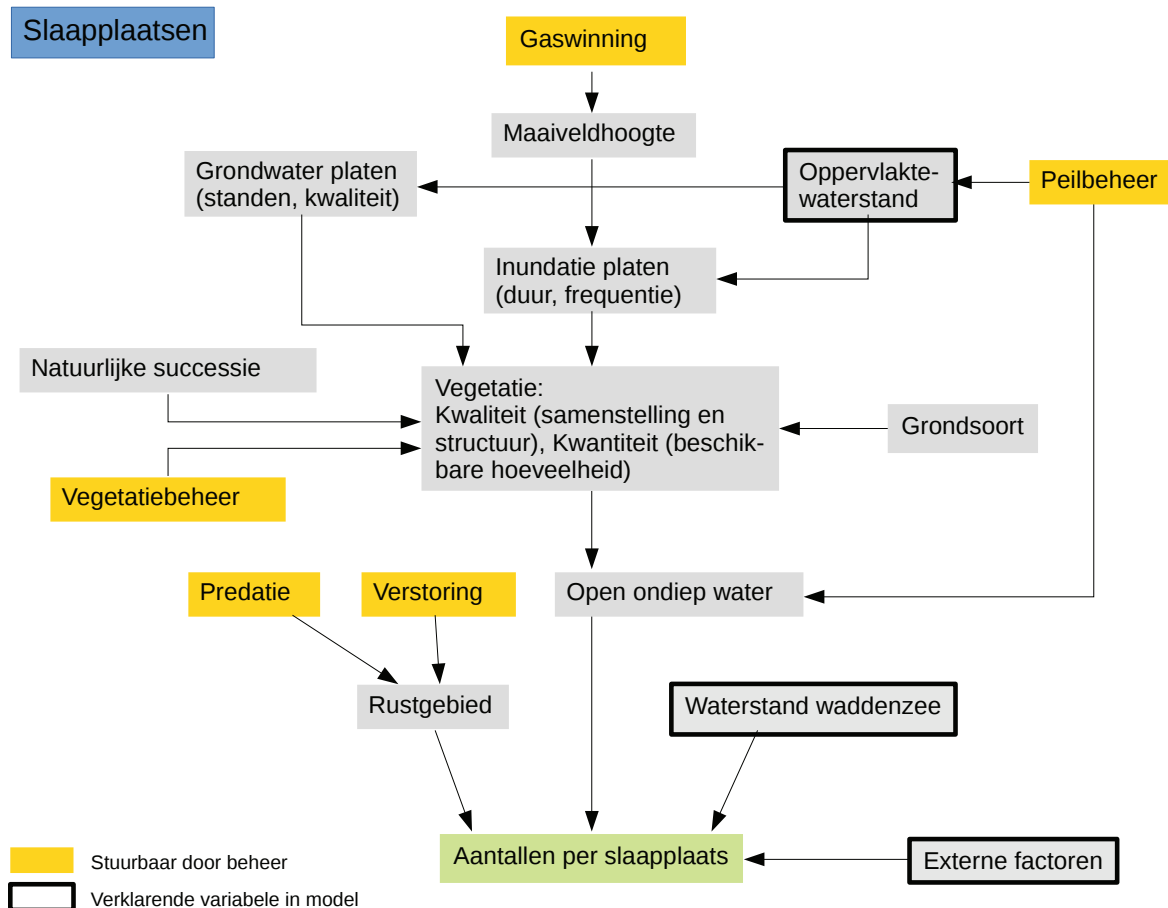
Slaapplaatsen

Gaswinning

Maaiveldhoogte

Grondwater platen (standen, kwaliteit)

Oppervlaktewaterstand

Peilbeheer

Inundatie platen (duur, frequentie)

Natuurlijke successie

Vegetatie:
Kwaliteit (samenstelling en structuur), Kwantiteit (beschikbare hoeveelheid)

Grondsoort

Vegetatiebeheer

Predatie

Verstoring

Open ondiep water

Rustgebied

Waterstand waddenzee

Aantallen per slaapplaats

Externe factoren

Stuurbaar door beheer

Verklarende variabele in model